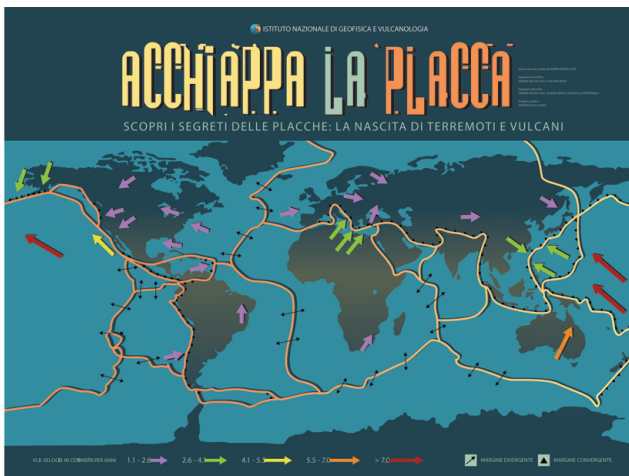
ISTITUTO NAZIONALE DI GEOFISICA E VULCANOLOGIA

ACCHIAPPA LA PLACCA

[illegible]

SCOPRI I SEGRETI DELLE PLACCHE: LA NASCITA DI TERREMOTI E VULCANI

VELOCITÀ IN CENTIMETRI PER ANNI 1.1 - 2.6 2.6 - 4.1 4.1 - 5.5 5.5 - 7.0 > 7.0

MARGINE DIVERGENTE MARGINE CONVERGENTE